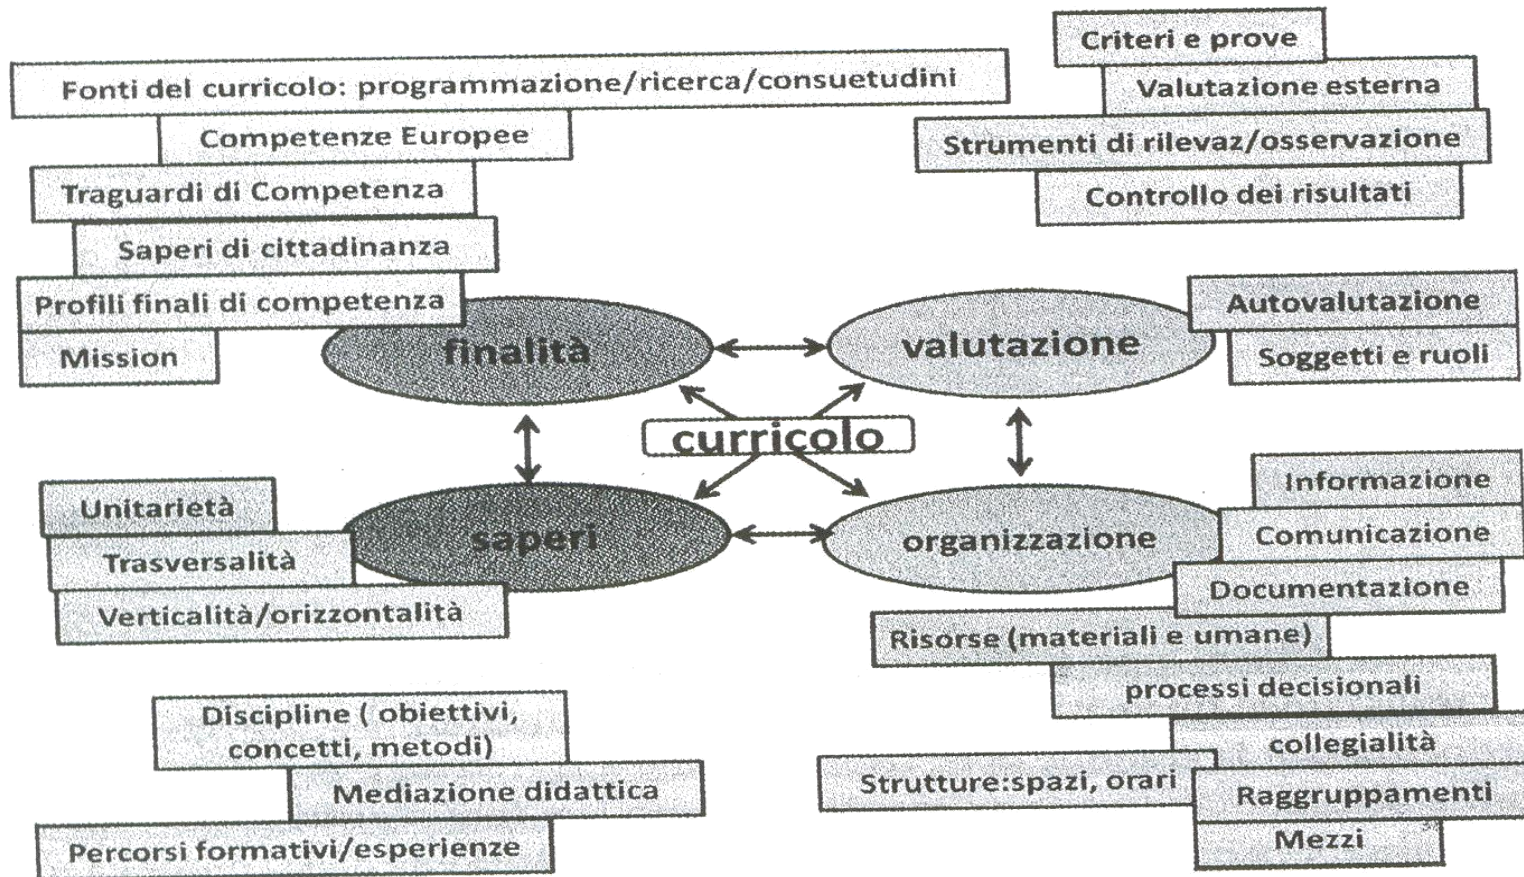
Fonti del curricolo: programmazione/ricerca/consuetudini
Competenze Europee
Traguardi di Competenza
Saperi di cittadinanza
Profili finali di competenza
Mission

Criteri e prove
Valutazione esterna
Strumenti di rilevaz/osservazione
Controllo dei risultati

Autovalutazione
Soggetti e ruoli

finalità
valutazione
curricolo
saperi
organizzazione

Unitarietà
Trasversalità
Verticalità/orizzontalità

Informazione
Comunicazione
Documentazione
Risorse (materiali e umane)
processi decisionali
collegialità
Strutture:spazi, orari
Raggruppamenti
Mezzi

Discipline ( obiettivi, concetti, metodi)
Mediazione didattica
Percorsi formativi/esperienze